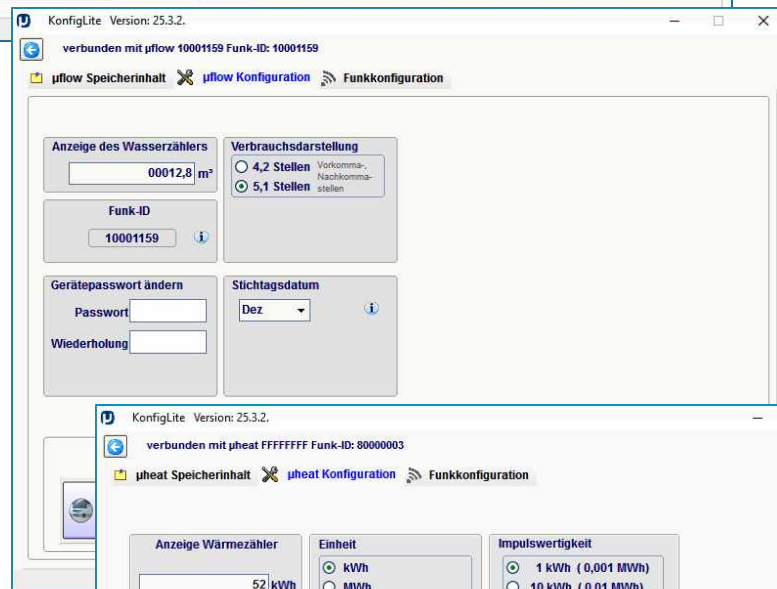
KonfigLite Version: 25.3.2.

verbunden mit µflow 10001159 Funk-ID: 10001159

µflow Speicherinhalt µflow Konfiguration Funkkonfiguration

Anzeige des Wasserzählers
00012,8 m³

Verbrauchsdarstellung
4,2 Stellen
5,1 Stellen
Vorkomma-, Nachkomma-stellen

Funk-ID
10001159

Gerätepasswort ändern
Passwort
Wiederholung

Stichtagsdatum
Dez

KonfigLite Version: 25.3.2.

verbunden mit µheat FFFFFFFF Funk-ID: 80000003

µheat Speicherinhalt µheat Konfiguration Funkkonfiguration

Anzeige Wärmezähler
52 kWh

Einheit
kWh
MWh

Impulswertigkeit
1 kWh ( 0,001 MWh)
10 kWh ( 0,01 MWh)